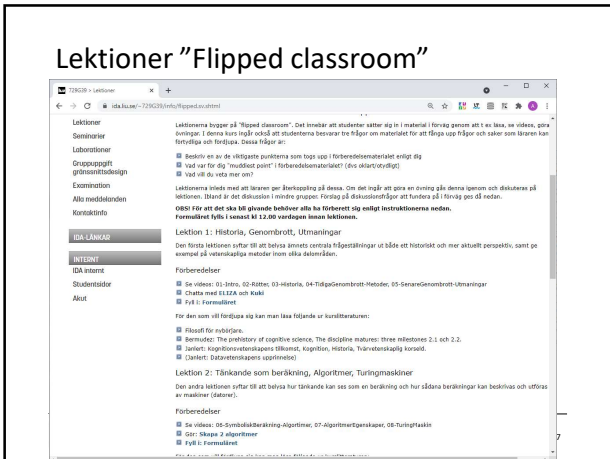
Lektioner "Flipped classroom"

729G39 > Lektioner × +

ida.liu.se/~729G39/info/flipped.sv.shtml

Lektioner
Seminarier
Laborationer
Gruppuppgift gränssnittsdesign
Examination
Alla meddelanden
Kontaktinfo

IDA-LÄNKAR

INTERNT
IDA internt
Studentsidor
Akut

Lektionerna bygger på "flipped classroom". Det innebär att studenter sätter sig in i material i förväg genom att t ex läsa, se videos, göra övningar. I denna kurs ingår också att studenterna besvarar tre frågor om materialet för att fånga upp frågor och saker som läraren kan förtydliga och fördjupa. Dessa frågor är:

Beskriv en av de viktigaste punkterna som togs upp i förberedelsematerialet enligt dig
Vad var för dig "muddiest point" i förberedelsematerialet? (dvs oklart/otydligt)
Vad vill du veta mer om?

Lektionerna inleds med att läraren ger återkoppling på dessa. Om det ingår att göra en övning gås denna igenom och diskuteras på lektionen. Ibland är det diskussion i mindre grupper. Förslag på diskussionsfrågor att fundera på i förväg ges då nedan.

OBS! För att det ska bli givande behöver alla ha förberett sig enligt instruktionerna nedan.
Formuläret fylls i senast kl 12.00 vardagen innan lektionen.

Lektion 1: Historia, Genombrott, Utmaningar

Den första lektionen syftar till att belysa ämnets centrala frågeställningar ur både ett historiskt och mer aktuellt perspektiv, samt ge exempel på vetenskapliga metoder inom olika delområden.

Förberedelser

Se videos: 01-Intro, 02-Rötter, 03-Historia, 04-TidigaGenombrott-Metoder, 05-SenareGenombrott-Utmaningar
Chatta med ELIZA och Kuki
Fyll i: Formuläret

För den som vill fördjupa sig kan man läsa följande ur kurslitteraturen:

Filosofi för nybörjare.
Bermudez: The prehistory of cognitive science, The discipline matures: three milestones 2.1 och 2.2.
Janlert: Kognitionsvetenskapens tillkomst, Kognition, Historia, Tvärvetenskaplig korseld.
(Janlert: Datavetenskapens upprinnelse)

Lektion 2: Tänkande som beräkning, Algoritmer, Turingmaskiner

Den andra lektionen syftar till att belysa hur tänkande kan ses som en beräkning och hur sådana beräkningar kan beskrivas och utföras av maskiner (datorer).

Förberedelser

Se videos: 06-SymboliskBeräkning-Algoritmer, 07-AlgoritmerEgenskaper, 08-TuringMaskin
Gör: Skapa 2 algoritmer
Fyll i: Formuläret

7